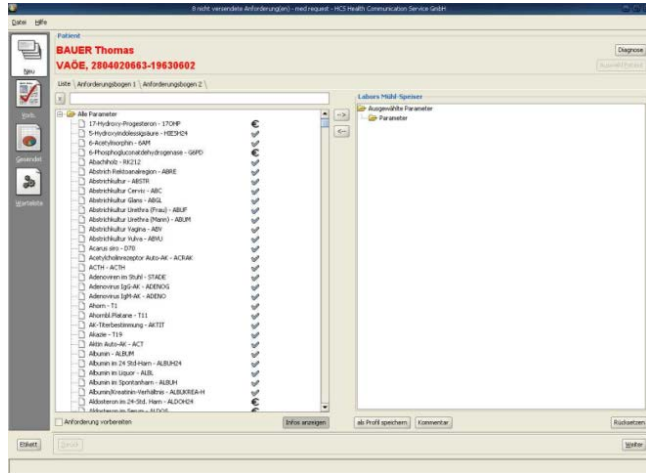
8 nicht versendete Anforderung(en) - med request - HCS Health Communication Service GmbH

Datei Hilfe

Neu

Verb.

Gesendet

Warteliste

Patient

BAUER Thomas

VAÖE, 2804020663-19630602

Diagnose

Liste | Anforderungsbogen 1 | Anforderungsbogen 2

Alle Parameter
17-Hydroxy-Progesteron - 17OHP
5-Hydroxyindolessigsäure - HIESH24
6-Acetylmorphin - 6AM
6-Phosphogluconatdehydrogenase - G6PD
Abachiholz - RK212
Abstrich Rektoanalregion - ABRE
Abstrichkultur - ABSTR
Abstrichkultur Cervix - ABC
Abstrichkultur Glans - ABGL
Abstrichkultur Urethra (Frau) - ABUF
Abstrichkultur Urethra (Mann) - ABUM
Abstrichkultur Vagina - ABV
Abstrichkultur Vulva - ABVU
Acarus siro - D70
Acetylcholinrezeptor Auto-AK - ACRAK
ACTH - ACTH
Adenoviren im Stuhl - STADE
Adenovirus IgG-AK - ADENOG
Adenovirus IgM-AK - ADENO
Ahorn - T1
Ahornbl.Platane - T11
AK-Titerbestimmung - AKTIT
Akazie - T19
Aktin Auto-AK - ACT
Albumin - ALBUM
Albumin im 24 Std-Harn - ALBUH24
Albumin im Liquor - ALBL
Albumin im Spontanharn - ALBUH
Albumin/Kreatinin-Verhältnis - ALBUKREA-H
Aldosteron im 24-Std. Harn - ALDOH24

Labors Mühl-Speiser

Ausgewählte Parameter
Parameter

Anforderung vorbereiten

Infos anzeigen

als Profil speichern

Kommentar

Rücksetzen

Etikett

Weiter